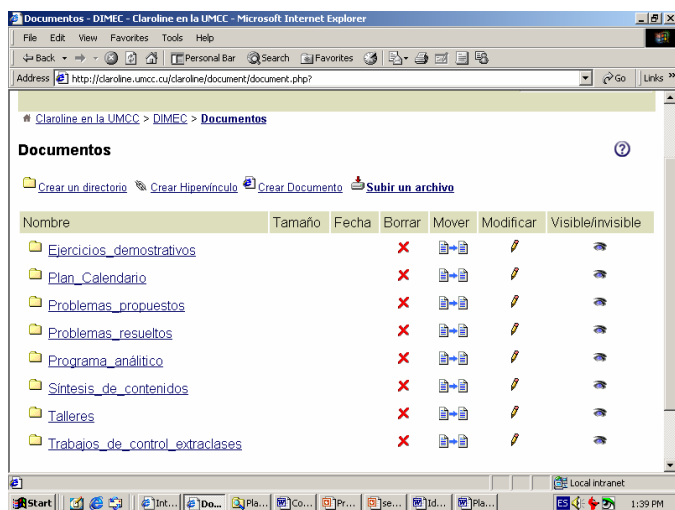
Documentos - DIMEC - Claroline en la UMCC - Microsoft Internet Explorer

File Edit View Favorites Tools Help

Back Personal Bar Search Favorites

Address http://claroline.umcc.cu/claroline/document/document.php? Go Links

Claroline en la UMCC > DIMEC > Documentos

Documentos

Crear un directorio Crear Hipervínculo Crear Documento Subir un archivo

| Nombre | Tamaño | Fecha | Borrar | Mover | Modificar | Visible/invisible |
|---|---|---|---|---|---|---|
| Ejercicios_demostrativos | | | | | | |
| Plan_Calendario | | | | | | |
| Problemas_propuestos | | | | | | |
| Problemas_resueltos | | | | | | |
| Programa_analítico | | | | | | |
| Síntesis_de_contenidos | | | | | | |
| Talleres | | | | | | |
| Trabajos_de_control_extraclases | | | | | | |

Local intranet

Start Int... Do... Pla... Co... Pr... se... Id... Pla... ES 1:39 PM